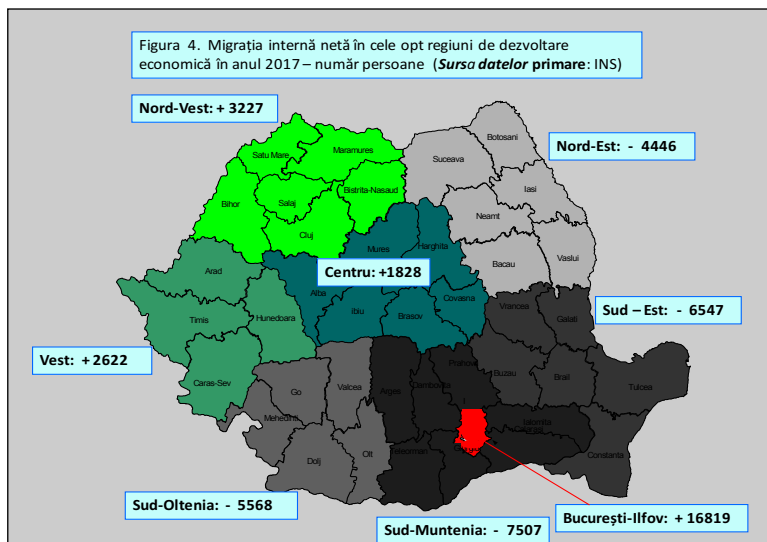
Figura 4. Migrația internă netă în cele opt regiuni de dezvoltare economică în anul 2017 – număr persoane (*Sursa datelor* **primare**: INS)

**Nord-Vest: + 3227**

**Nord-Est: - 4446**

Satu Mare

Maramures

Botosani

Suceava

Bistrita-Nasaud

Iasi

Bihor

Salaj

Neamt

Cluj

Mures

Harghita

Vaslui

Bacau

Arad

**Centru: +1828**

Alba

Covasna

Vrancea

Timis

Hunedoara

Ibiu

Brasov

Galati

**Sud – Est: - 6547**

Prahova

Buzau

Braila

**Vest: + 2622**

Caras-Sev

Go

Valcea

Arges

Dambovita

Tulcea

Mehedinti

Ialomita

Calarasi

Dolj

Olt

Teleorman

Giurgiu

Constanta

**Sud-Oltenia: - 5568**

**București-Ilfov: + 16819**

**Sud-Muntenia: - 7507**